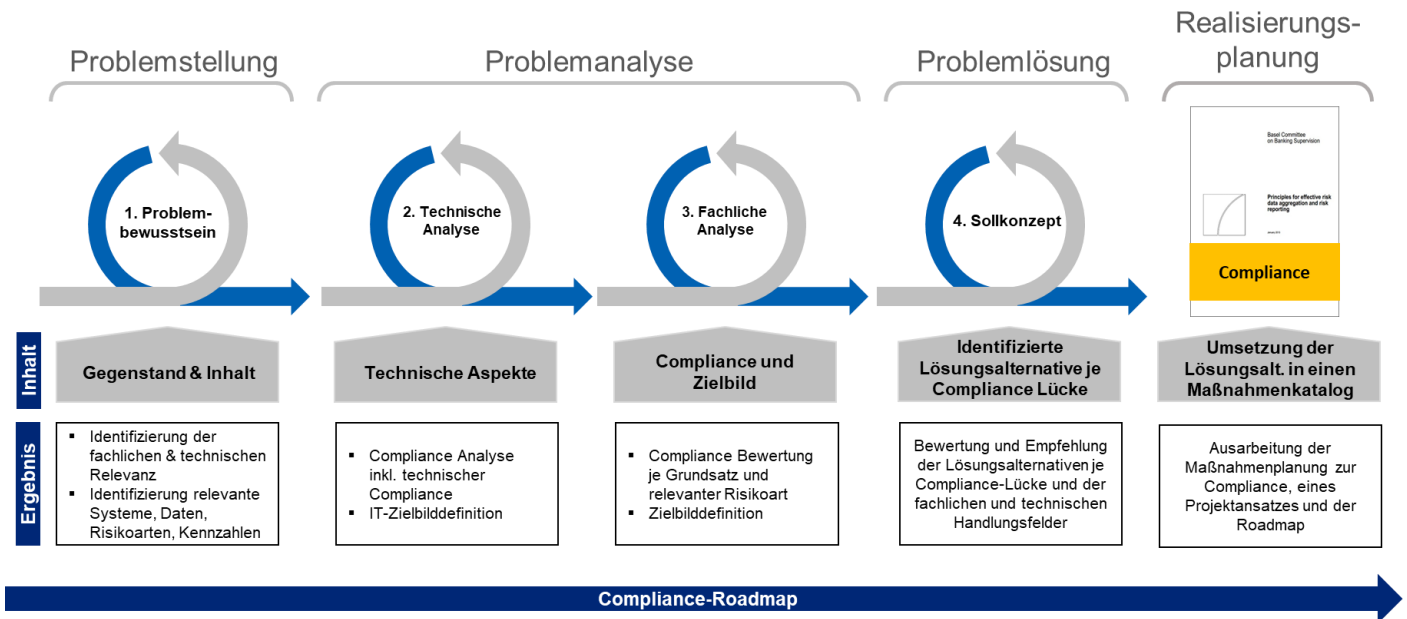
Problemstellung

Problemanalyse

Problemlösung

Realisierungsplanung

1. Problembewusstsein

2. Technische Analyse

3. Fachliche Analyse

4. Sollkonzept

Basel Committee on Banking Supervision

Principles for effective risk data aggregation and risk reporting

January 2013

Compliance

Inhalt

Gegenstand & Inhalt

Technische Aspekte

Compliance und Zielbild

Identifizierte Lösungsalternative je Compliance Lücke

Umsetzung der Lösungsalt. in einen Maßnahmenkatalog

Ergebnis

▪ Identifizierung der fachlichen & technischen Relevanz
▪ Identifizierung relevante Systeme, Daten, Risikoarten, Kennzahlen

▪ Compliance Analyse inkl. technischer Compliance
▪ IT-Zielbilddefinition

▪ Compliance Bewertung je Grundsatz und relevanter Risikoart
▪ Zielbilddefinition

Bewertung und Empfehlung der Lösungsalternativen je Compliance-Lücke und der fachlichen und technischen Handlungsfelder

Ausarbeitung der Maßnahmenplanung zur Compliance, eines Projektansatzes und der Roadmap

Compliance-Roadmap